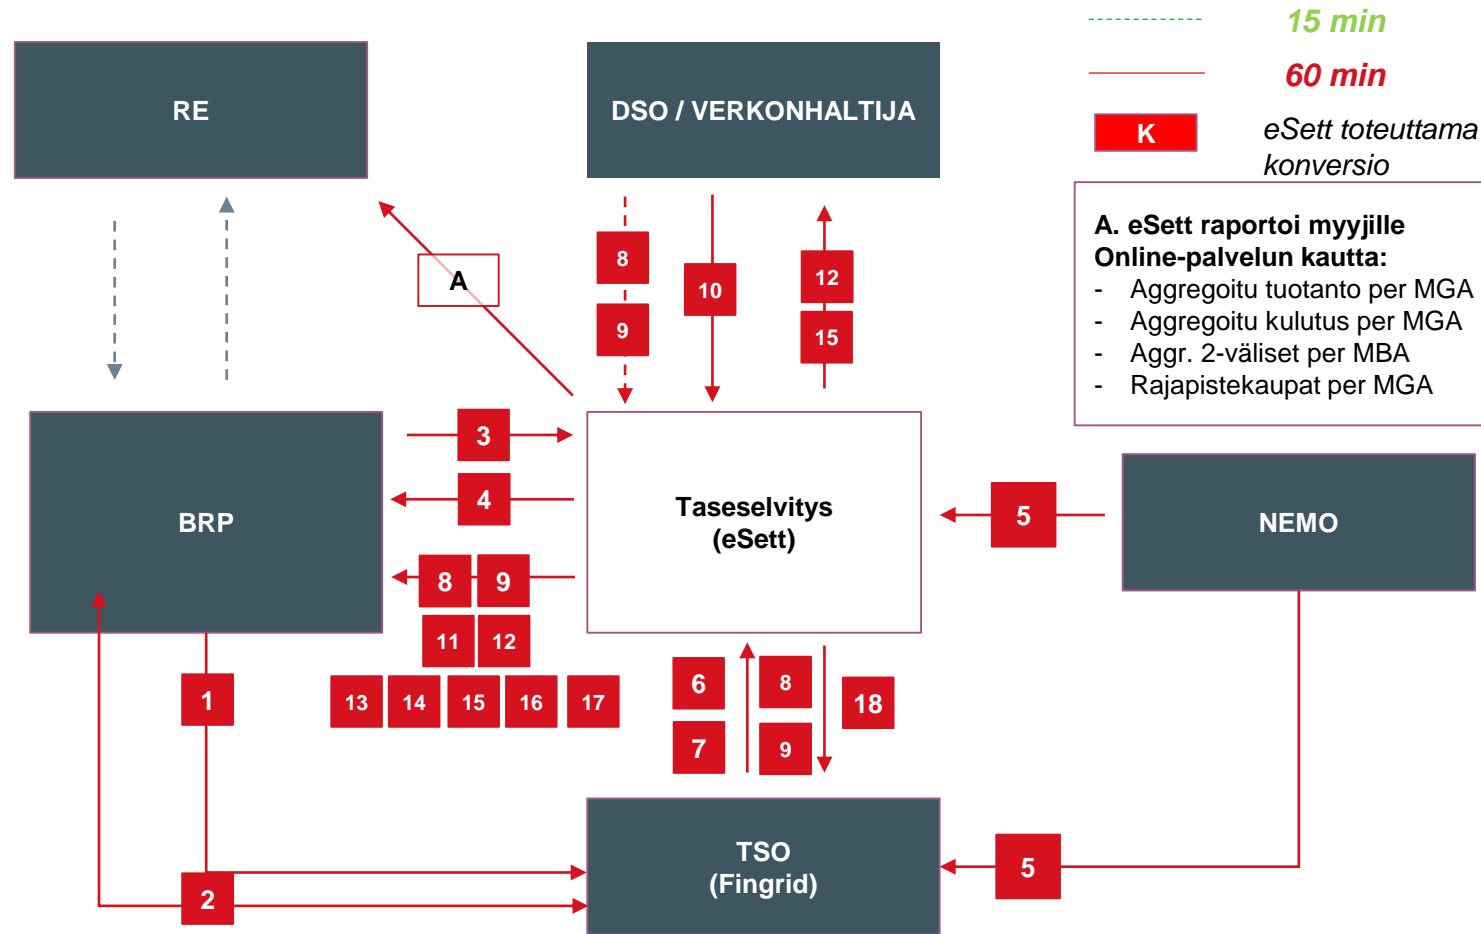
15 min
60 min
K
eSett toteuttama konversio

RE

DSO / VERKONHALTIJA

A. eSett raportoi myyjille Online-palvelun kautta:
- Aggregoitu tuotanto per MGA
- Aggregoitu kulutus per MGA
- Aggr. 2-väliset per MBA
- Rajapistekaupat per MGA

A

8
9
10
12
15

BRP

3
4

Taseselvitys
(eSett)

5

NEMO

8
9
11
12
13
14
15
16
17

1

6
7
8
9
18

2

TSO
(Fingrid)

5